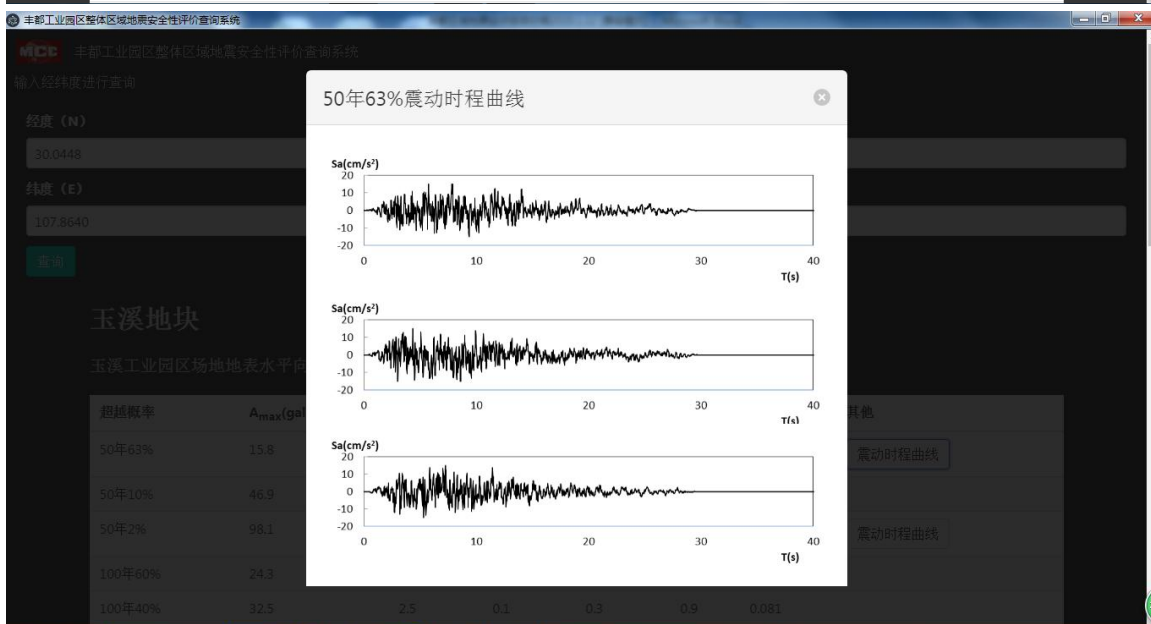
丰都工业园区整体区域地震安全性评价查询系统

MCC 丰都工业园区整体区域地震安全性评价查询系统

输入经纬度进行查询

经度（N）

30.0448

纬度（E）

107.8640

查询

玉溪地块

玉溪工业园区场地地表水平向

| 超越概率 | $A_{max}$(gal | | | | | 其他 |
|---|---|---|---|---|---|---|
| 50年63% | 15.8 | | | | | 震动时程曲线 |
| 50年10% | 46.9 | | | | | |
| 50年2% | 98.1 | | | | | 震动时程曲线 |
| 100年60% | 24.3 | | | | | |
| 100年40% | 32.5 | 2.5 | 0.1 | 0.3 | 0.9 | 0.081 |

50年63%震动时程曲线

Sa(cm/s²)
20
10
0
-10
-20
0 10 20 30 40
T(s)

Sa(cm/s²)
20
10
0
-10
-20
0 10 20 30 40
T(s)

Sa(cm/s²)
20
10
0
-10
-20
0 10 20 30 40
T(s)